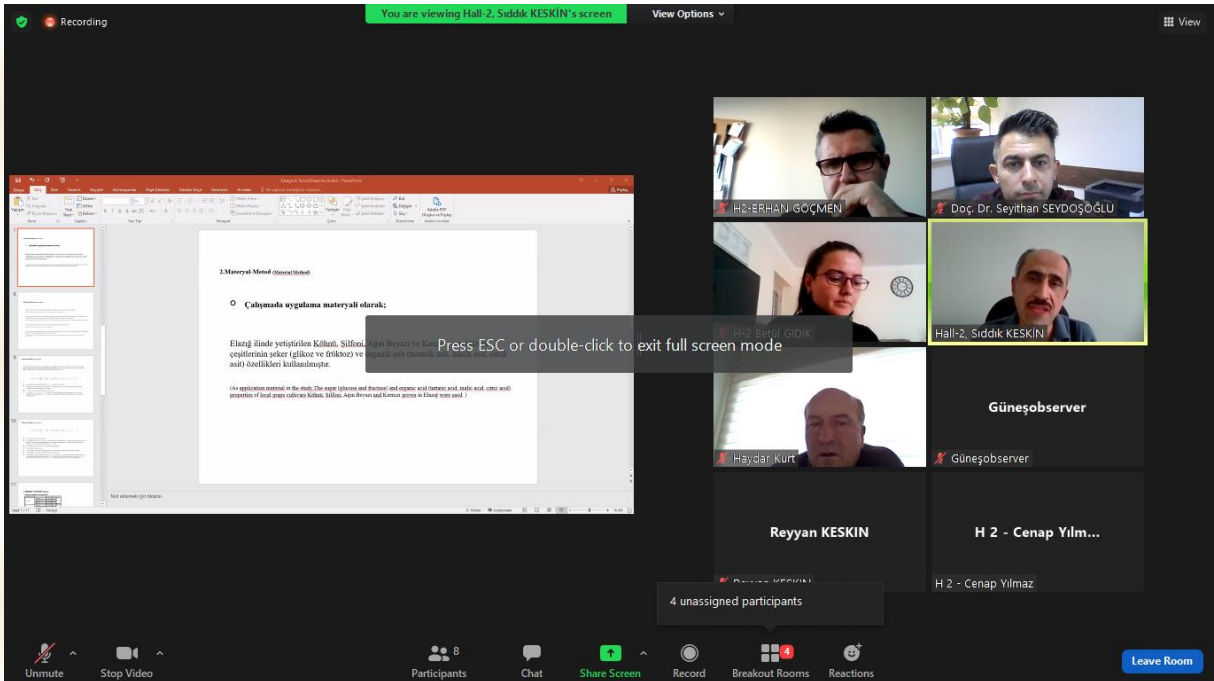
Recording

You are viewing Hall-2, Sıddık KESKİN's screen

View Options

View

2.Materyal-Metod (Material Method)

Çalışmada uygulama materyali olarak;

Elazığ ilinde yetiştirilen Köhnü, Şilfoni, Ağın Beyazı ve Ka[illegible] çeşitlerinin şeker (glikoz ve früktoz) ve organik asit (tartarik asit, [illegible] asit) özellikleri kullanılmıştır.

(As application material in the study: The sugar (glucose and fructose) and organic acid (tartaric acid, malic acid, citric acid) properties of local grape cultivars Köhnü, Şilfoni, Ağın Beyazı and Kentsin grown in Elazığ were used.)

Not eklemek için tıklatın

Press ESC or double-click to exit full screen mode

H2-ERHAN GÖÇMEN

Doç. Dr. Seyithan SEYDOŞOĞLU

H-2 Betül GIDIK

Hall-2, Sıddık KESKİN

Haydar Kurt

Güneşobserver

Güneşobserver

Reyyan KESKIN

Reyyan KESKIN

H 2 - Cenap Yılm...

H 2 - Cenap Yılmaz

4 unassigned participants

Unmute

Stop Video

8
Participants

Chat

Share Screen

Record

4
Breakout Rooms

Reactions

Leave Room